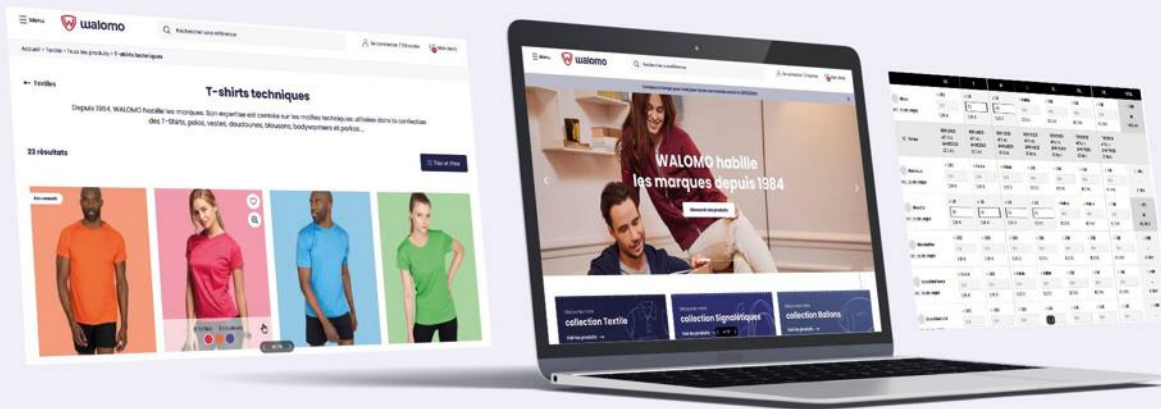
Menu walomo Rechercher une référence

Accueil > Textile > Tous les produits > T-shirts techniques

← Textiles

T-shirts techniques

Depuis 1984, WALOMO habille les marques. Son expertise est centrée sur les mailles techniques utilisées dans la confection des T-Shirts, polos, vestes, doudounes, blousons, bodywarmers et parkas...

23 résultats

Trier et filtrer

Menu walomo Rechercher une référence

WALOMO habille les marques depuis 1984

Découvrir nos produits

collection Textile

collection Signalétiques

collection Ballons